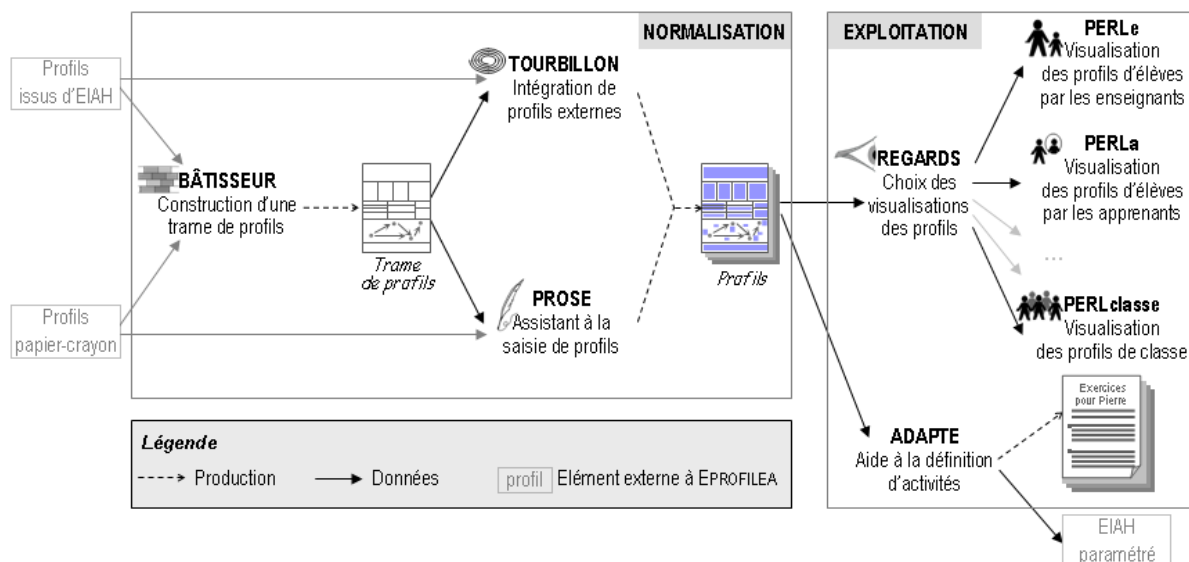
NORMALISATION

EXPLOITATION

Profils issus d'EIAH

BÂTISSEUR
Construction d'une trame de profils

Trame de profils

TOURBILLON
Intégration de profils externes

PROSE
Assistant à la saisie de profils

Profils papier-crayon

Profils

REGARDS
Choix des visualisations des profils

PERLe
Visualisation des profils d'élèves par les enseignants

PERLa
Visualisation des profils d'élèves par les apprenants

...

PERLclasse
Visualisation des profils de classe

Exercices pour Pierre

ADAPTE
Aide à la définition d'activités

EIAH paramétré

Légende
Production
Données
profil Elément externe à EPROFILEA